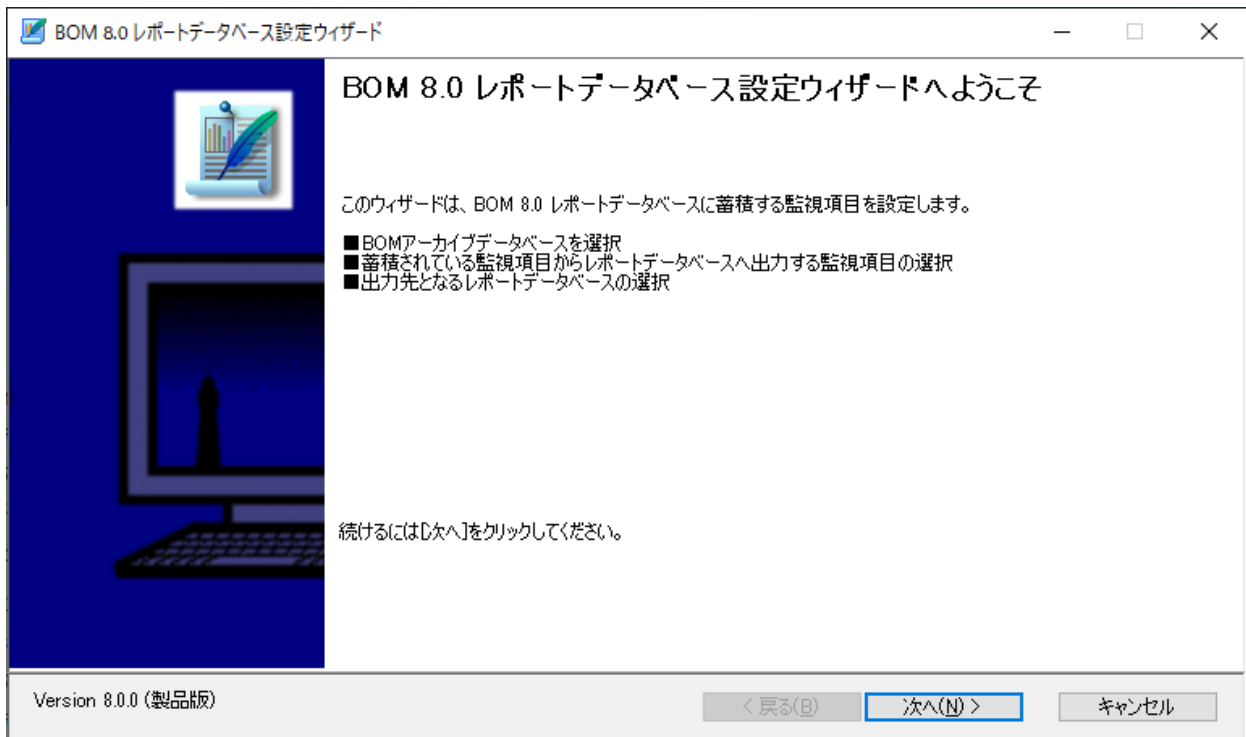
BOM 8.0 レポートデータベース設定ウィザード

BOM 8.0 レポートデータベース設定ウィザードへようこそ

このウィザードは、BOM 8.0 レポートデータベースに蓄積する監視項目を設定します。

■BOMアーカイブデータベースを選択
■蓄積されている監視項目からレポートデータベースへ出力する監視項目の選択
■出力先となるレポートデータベースの選択

続けるには[次へ]をクリックしてください。

Version 8.0.0 (製品版)

< 戻る(B)
次へ(N) >
キャンセル